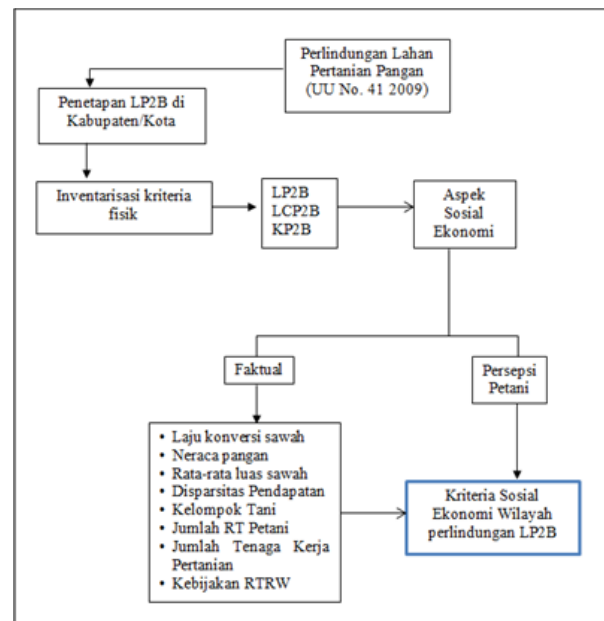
Perlindungan Lahan Pertanian Pangan (UU No. 41 2009)

Penetapan LP2B di Kabupaten/Kota

Inventarisasi kriteria fisik

LP2B
LCP2B
KP2B

Aspek Sosial Ekonomi

Faktual

Persepsi Petani

• Laju konversi sawah
• Neraca pangan
• Rata-rata luas sawah
• Disparsitas Pendapatan
• Kelompok Tani
• Jumlah RT Petani
• Jumlah Tenaga Kerja Pertanian
• Kebijakan RTRW

Kriteria Sosial Ekonomi Wilayah perlindungan LP2B